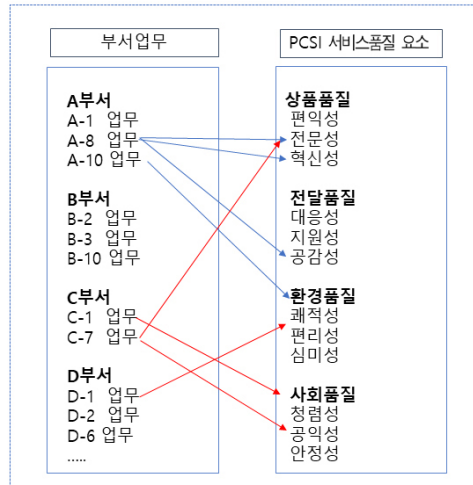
부서업무

A부서
A-1 업무
A-8 업무
A-10 업무

B부서
B-2 업무
B-3 업무
B-10 업무

C부서
C-1 업무
C-7 업무

D부서
D-1 업무
D-2 업무
D-6 업무
.....

PCSI 서비스품질 요소

상품품질
편익성
전문성
혁신성

전달품질
대응성
지원성
공감성

환경품질
쾌적성
편리성
심미성

사회품질
청렴성
공익성
안정성